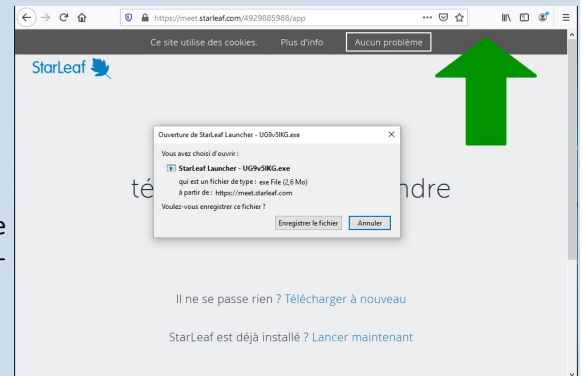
https://meet.starleaf.com/4929885988/app

Ce site utilise des cookies. Plus d'info Aucun problème

StarLeaf

Ouverture de StarLeaf Launcher - UG9v5IKG.exe

Vous avez choisi d'ouvrir :

StarLeaf Launcher - UG9v5IKG.exe

qui est un fichier de type : exe File (2,6 Mo)

à partir de : https://meet.starleaf.com

Voulez-vous enregistrer ce fichier ?

Enregistrer le fichier Annuler

té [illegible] ndre

Il ne se passe rien ? Télécharger à nouveau

StarLeaf est déjà installé ? Lancer maintenant